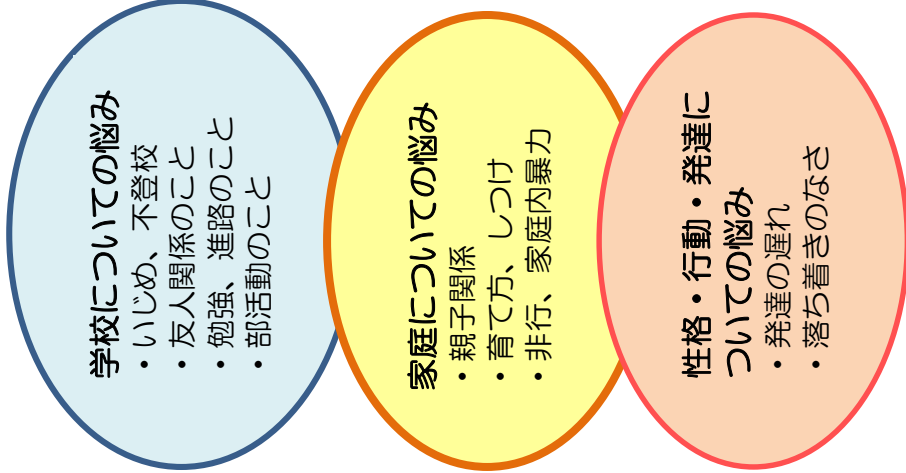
学校についての悩み
・いじめ、不登校
・友人関係のこと
・勉強、進路のこと
・部活動のこと

家庭についての悩み
・親子関係
・育て方、しつけ
・非行、家庭内暴力

性格・行動・発達についての悩み
・発達の遅れ
・落ち着きのなさ